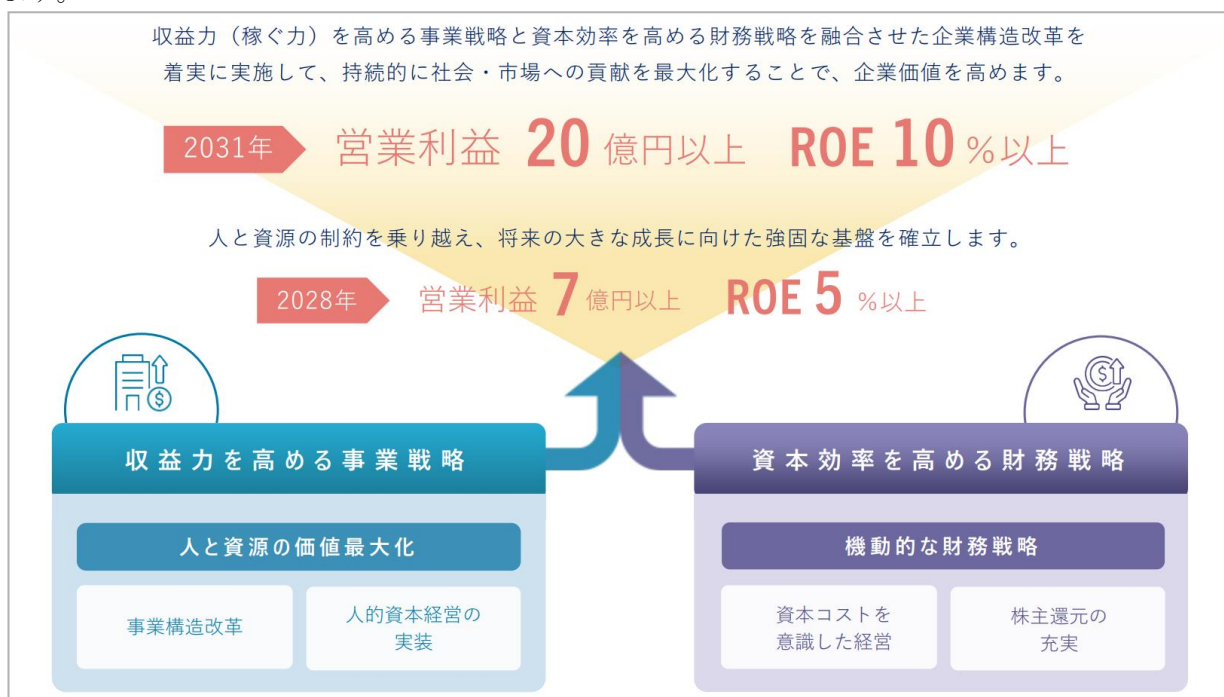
収益力（稼ぐ力）を高める事業戦略と資本効率を高める財務戦略を融合させた企業構造改革を着実に実施して、持続的に社会・市場への貢献を最大化することで、企業価値を高めます。

2031年 営業利益 20 億円以上 ROE 10 %以上

人と資源の制約を乗り越え、将来の大きな成長に向けた強固な基盤を確立します。

2028年 営業利益 7 億円以上 ROE 5 %以上

収益力を高める事業戦略

人と資源の価値最大化

事業構造改革

人的資本経営の実装

資本効率を高める財務戦略

機動的な財務戦略

資本コストを意識した経営

株主還元の充実